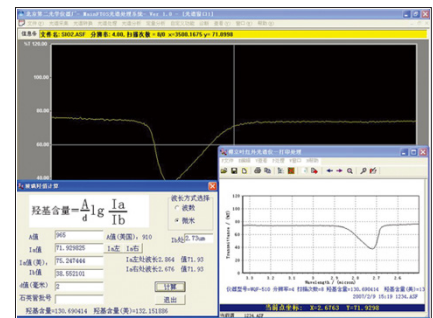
北京第二光学仪器厂 - WQF510 光谱处理系统 - Ver 1.0 - [光谱窗口1]
信息条
文件名: SH02.ASF 分辨率: 4.00, 扫描次数: 8/0 x=3588.1675 y=71.0998
%T 120.00
100.00
80.00
60.00

羟基计算
羟基含量 = $\frac{A}{d}\lg\frac{Ia}{Ib}$
波长方式选择:
○ 波数
● 微米
A值 965
A值(美国): 910
Ia值 71.929825
Ia值(美): 75.247444
Ib值 38.552101
d值(毫米) 2
石英管批号
Ia左 Ia右
Ib值 2.73um
Ia左处坡长 2.864 值71.93
Ia右处坡长 2.676 值71.93
计算
退出
羟基含量=130.690414
羟基含量(美)=132.151886

透过率图表
Transmittance (%T)
Wavelength (micron)
仪器型号:WQF-510 分辨率=4 扫描次数=8 羟基含量=130.690414 羟基含量(美)=13
2007/3/9 15:19 1234.ASF
当前点坐标: X=2.6763 Y=71.9298